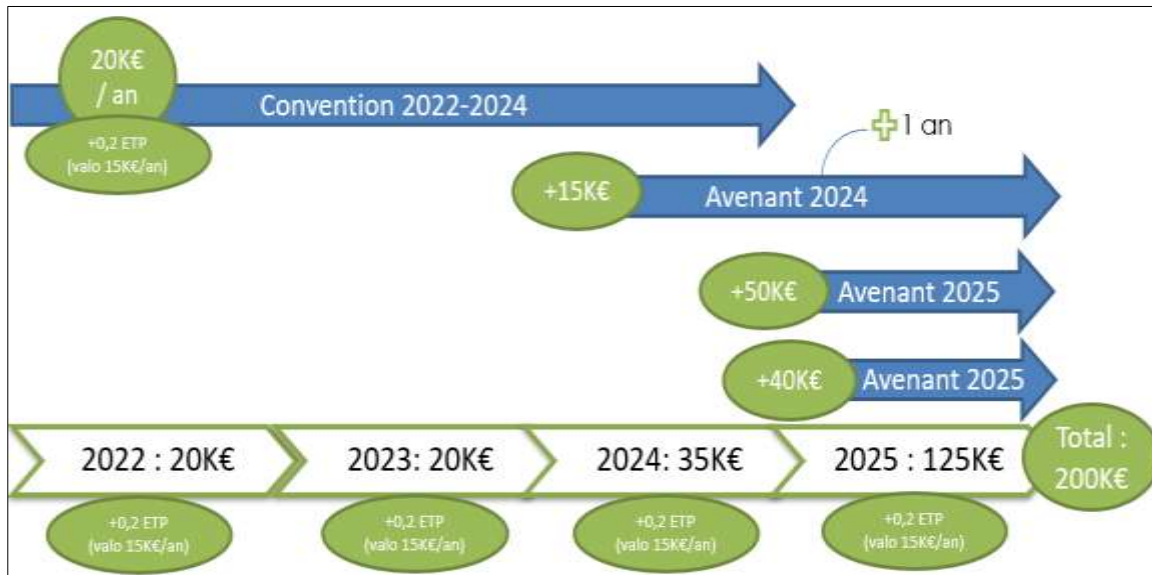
20K€ / an

Convention 2022-2024

+0,2 ETP (valo 15K€/an)

1 an

+15K€

Avenant 2024

+50K€

Avenant 2025

+40K€

Avenant 2025

2022 : 20K€

2023: 20K€

2024: 35K€

2025 : 125K€

Total : 200K€

+0,2 ETP (valo 15K€/an)

+0,2 ETP (valo 15K€/an)

+0,2 ETP (valo 15K€/an)

+0,2 ETP (valo 15K€/an)